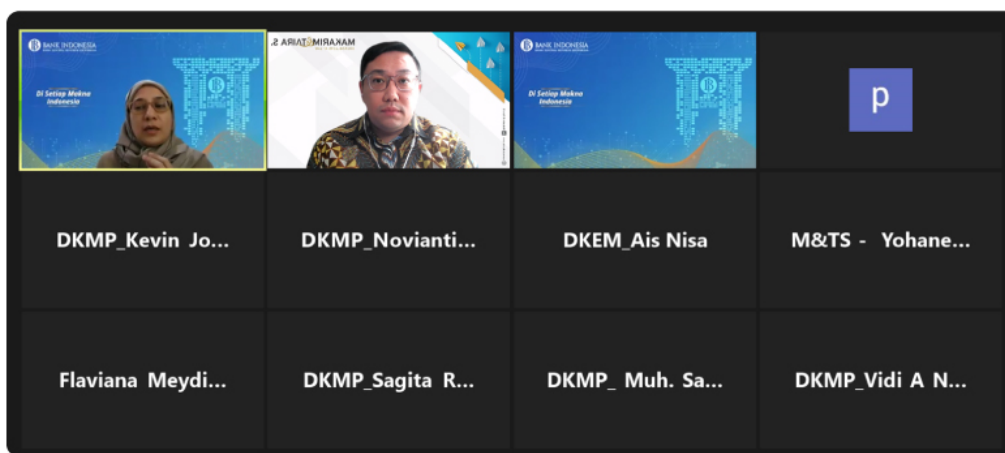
BANK INDONESIA

Di Setiap Makna Indonesia

MAKARIM&TAIRA S.

BANK INDONESIA

Di Setiap Makna Indonesia

p

DKMP_Kevin Jo...

DKMP_Novianti...

DKEM_Ais Nisa

M&TS - Yohane...

Flaviana Meydi...

DKMP_Sagita R...

DKMP_ Muh. Sa...

DKMP_Vidi A N...